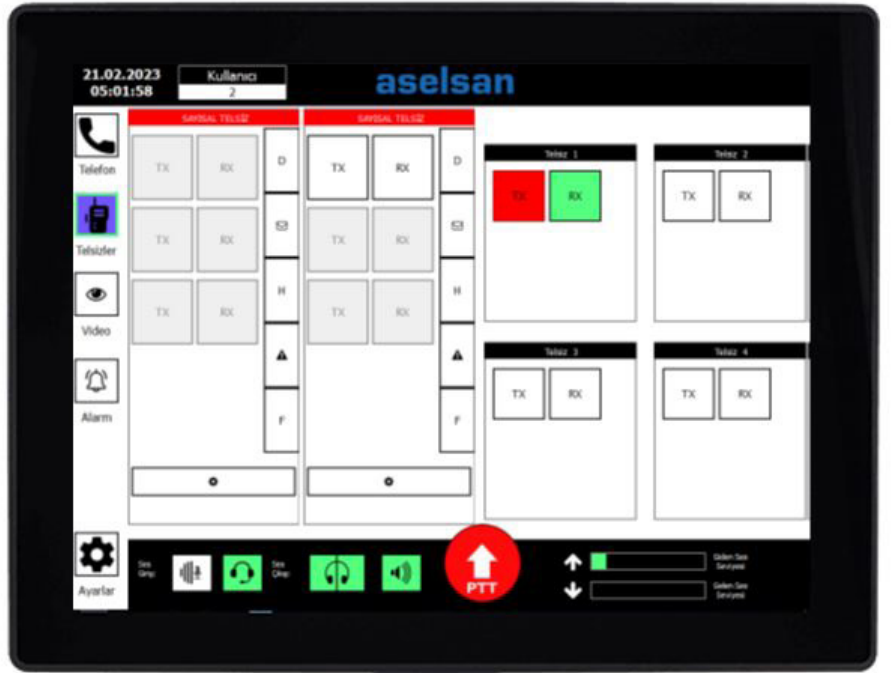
21.02.2023
05:01:58

Kullanıcı
2

aselsan

Telefon

Telsizler

Video

Alarm

Ayarlar

SAYISAL TELSİZ

TX RX
TX RX
TX RX

D
H
F

SAYISAL TELSİZ

TX RX
TX RX
TX RX

D
H
F

Telsiz 1
TX RX

Telsiz 2
TX RX

Telsiz 3
TX RX

Telsiz 4
TX RX

Ses Giriş

Ses Çıkış

PTT

Gelen Ses Seviyesi

Giden Ses Seviyesi